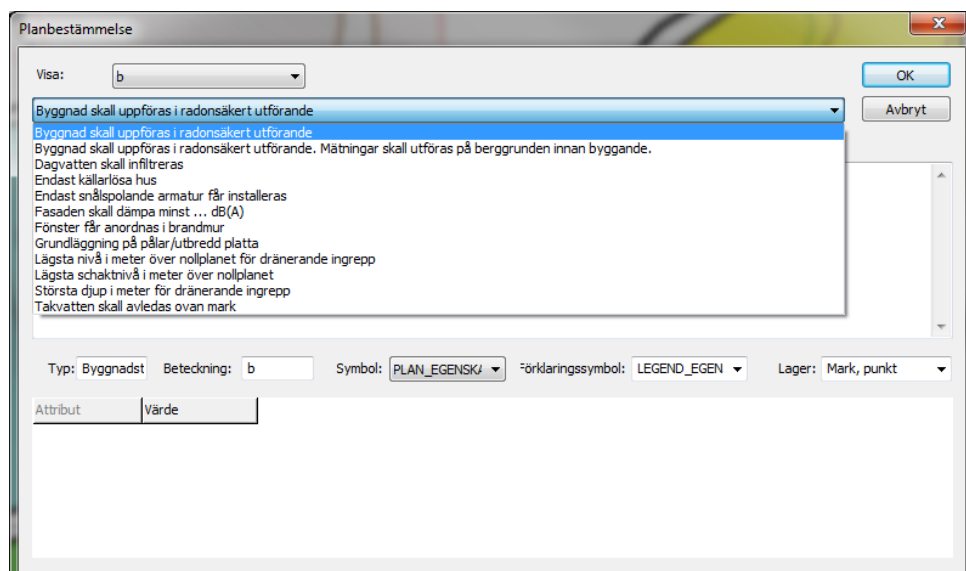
Planbestämmelse

Visa: b

OK

Avbryt

Byggnad skall uppföras i radonsäkert utförande

Byggnad skall uppföras i radonsäkert utförande
Byggnad skall uppföras i radonsäkert utförande. Mätningar skall utföras på berggrunden innan byggande.
Dagvatten skall infiltreras
Endast källarlösa hus
Endast snålspolande armatur får installeras
Fasaden skall dämpa minst ... dB(A)
Fönster får anordnas i brandmur
Grundläggning på pålar/utbredd platta
Lägsta nivå i meter över nollplanet för dränerande ingrepp
Lägsta schaktnivå i meter över nollplanet
Största djup i meter för dränerande ingrepp
Takvatten skall avledas ovan mark

Typ: Byggnadst Beteckning: b Symbol: PLAN_EGENSKA Förklaringssymbol: LEGEND_EGEN Lager: Mark, punkt

| Attribut | Värde |
|---|---|